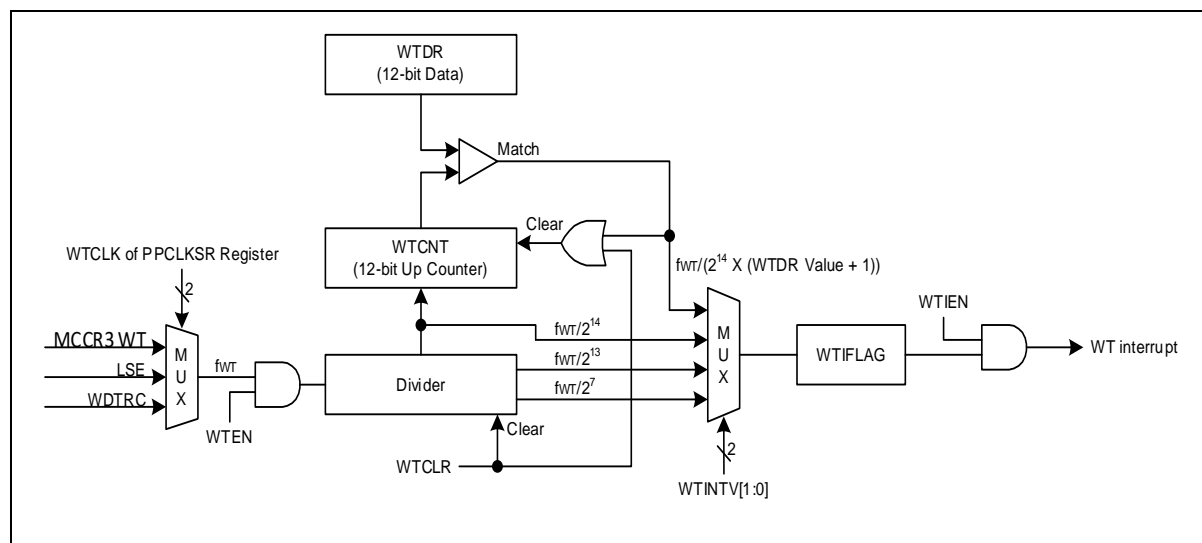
WTDR
(12-bit Data)

Match

Clear

WTCNT
(12-bit Up Counter)

WTCLK of PPCLKSR Register

2

$f_{WT}/(2^{14}$ X (WTDR Value + 1))

WTIEN

MCCR3 WT

LSE

WDTRC

M
U
X

$f_{WT}$

$f_{WT}/2^{14}$

$f_{WT}/2^{13}$

$f_{WT}/2^{7}$

Divider

M
U
X

WTIFLAG

WT interrupt

WTEN

Clear

WTCLR

2

WTINTV[1:0]